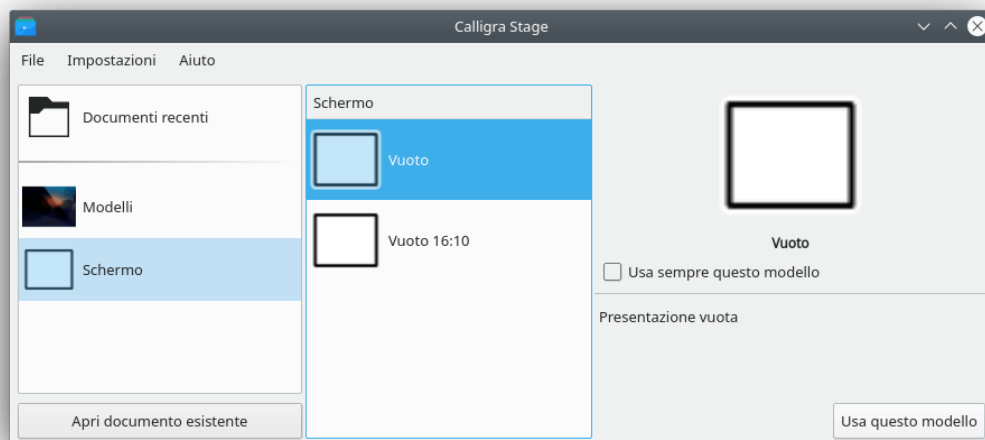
Calligra Stage

File Impostazioni Aiuto

Documenti recenti

Modelli

Schermo

Apri documento esistente

Schermo

Vuoto

Vuoto 16:10

Vuoto

Usa sempre questo modello

Presentazione vuota

Usa questo modello